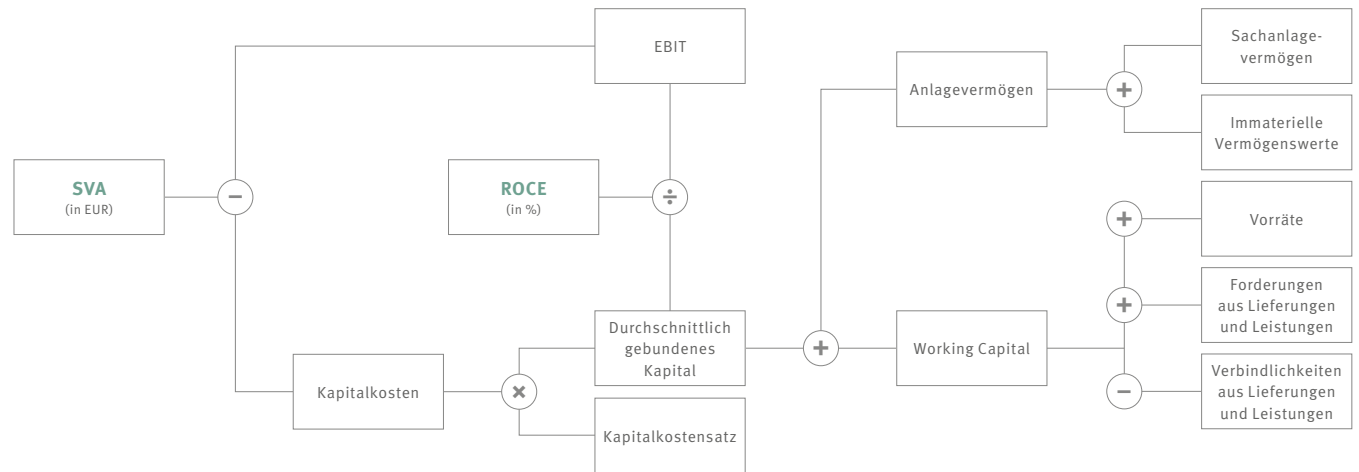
SVA
(in EUR)

−

EBIT

ROCE
(in %)

÷

Kapitalkosten

×

Durchschnittlich gebundenes Kapital

Kapitalkostensatz

+

Anlagevermögen

+

Sachanlagevermögen

Immaterielle Vermögenswerte

Working Capital

+

Vorräte

+

Forderungen aus Lieferungen und Leistungen

−

Verbindlichkeiten aus Lieferungen und Leistungen